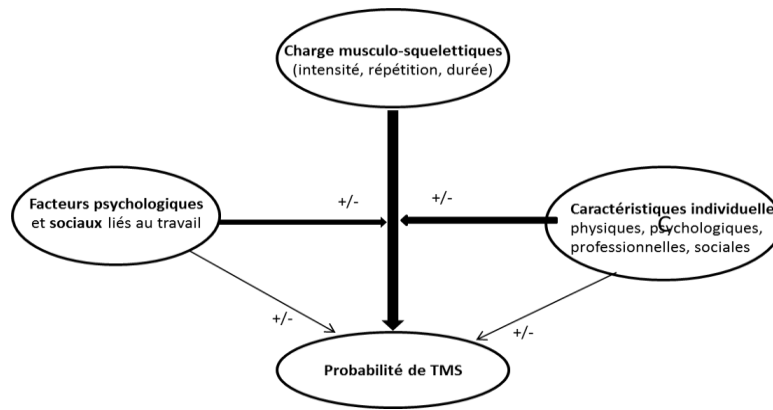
Charge musculo-squelettiques
(intensité, répétition, durée)

Facteurs psychologiques et sociaux liés au travail

+/-

+/-

Caractéristiques individuelle
C
physiques, psychologiques, professionnelles, sociales

+/-

+/-

Probabilité de TMS